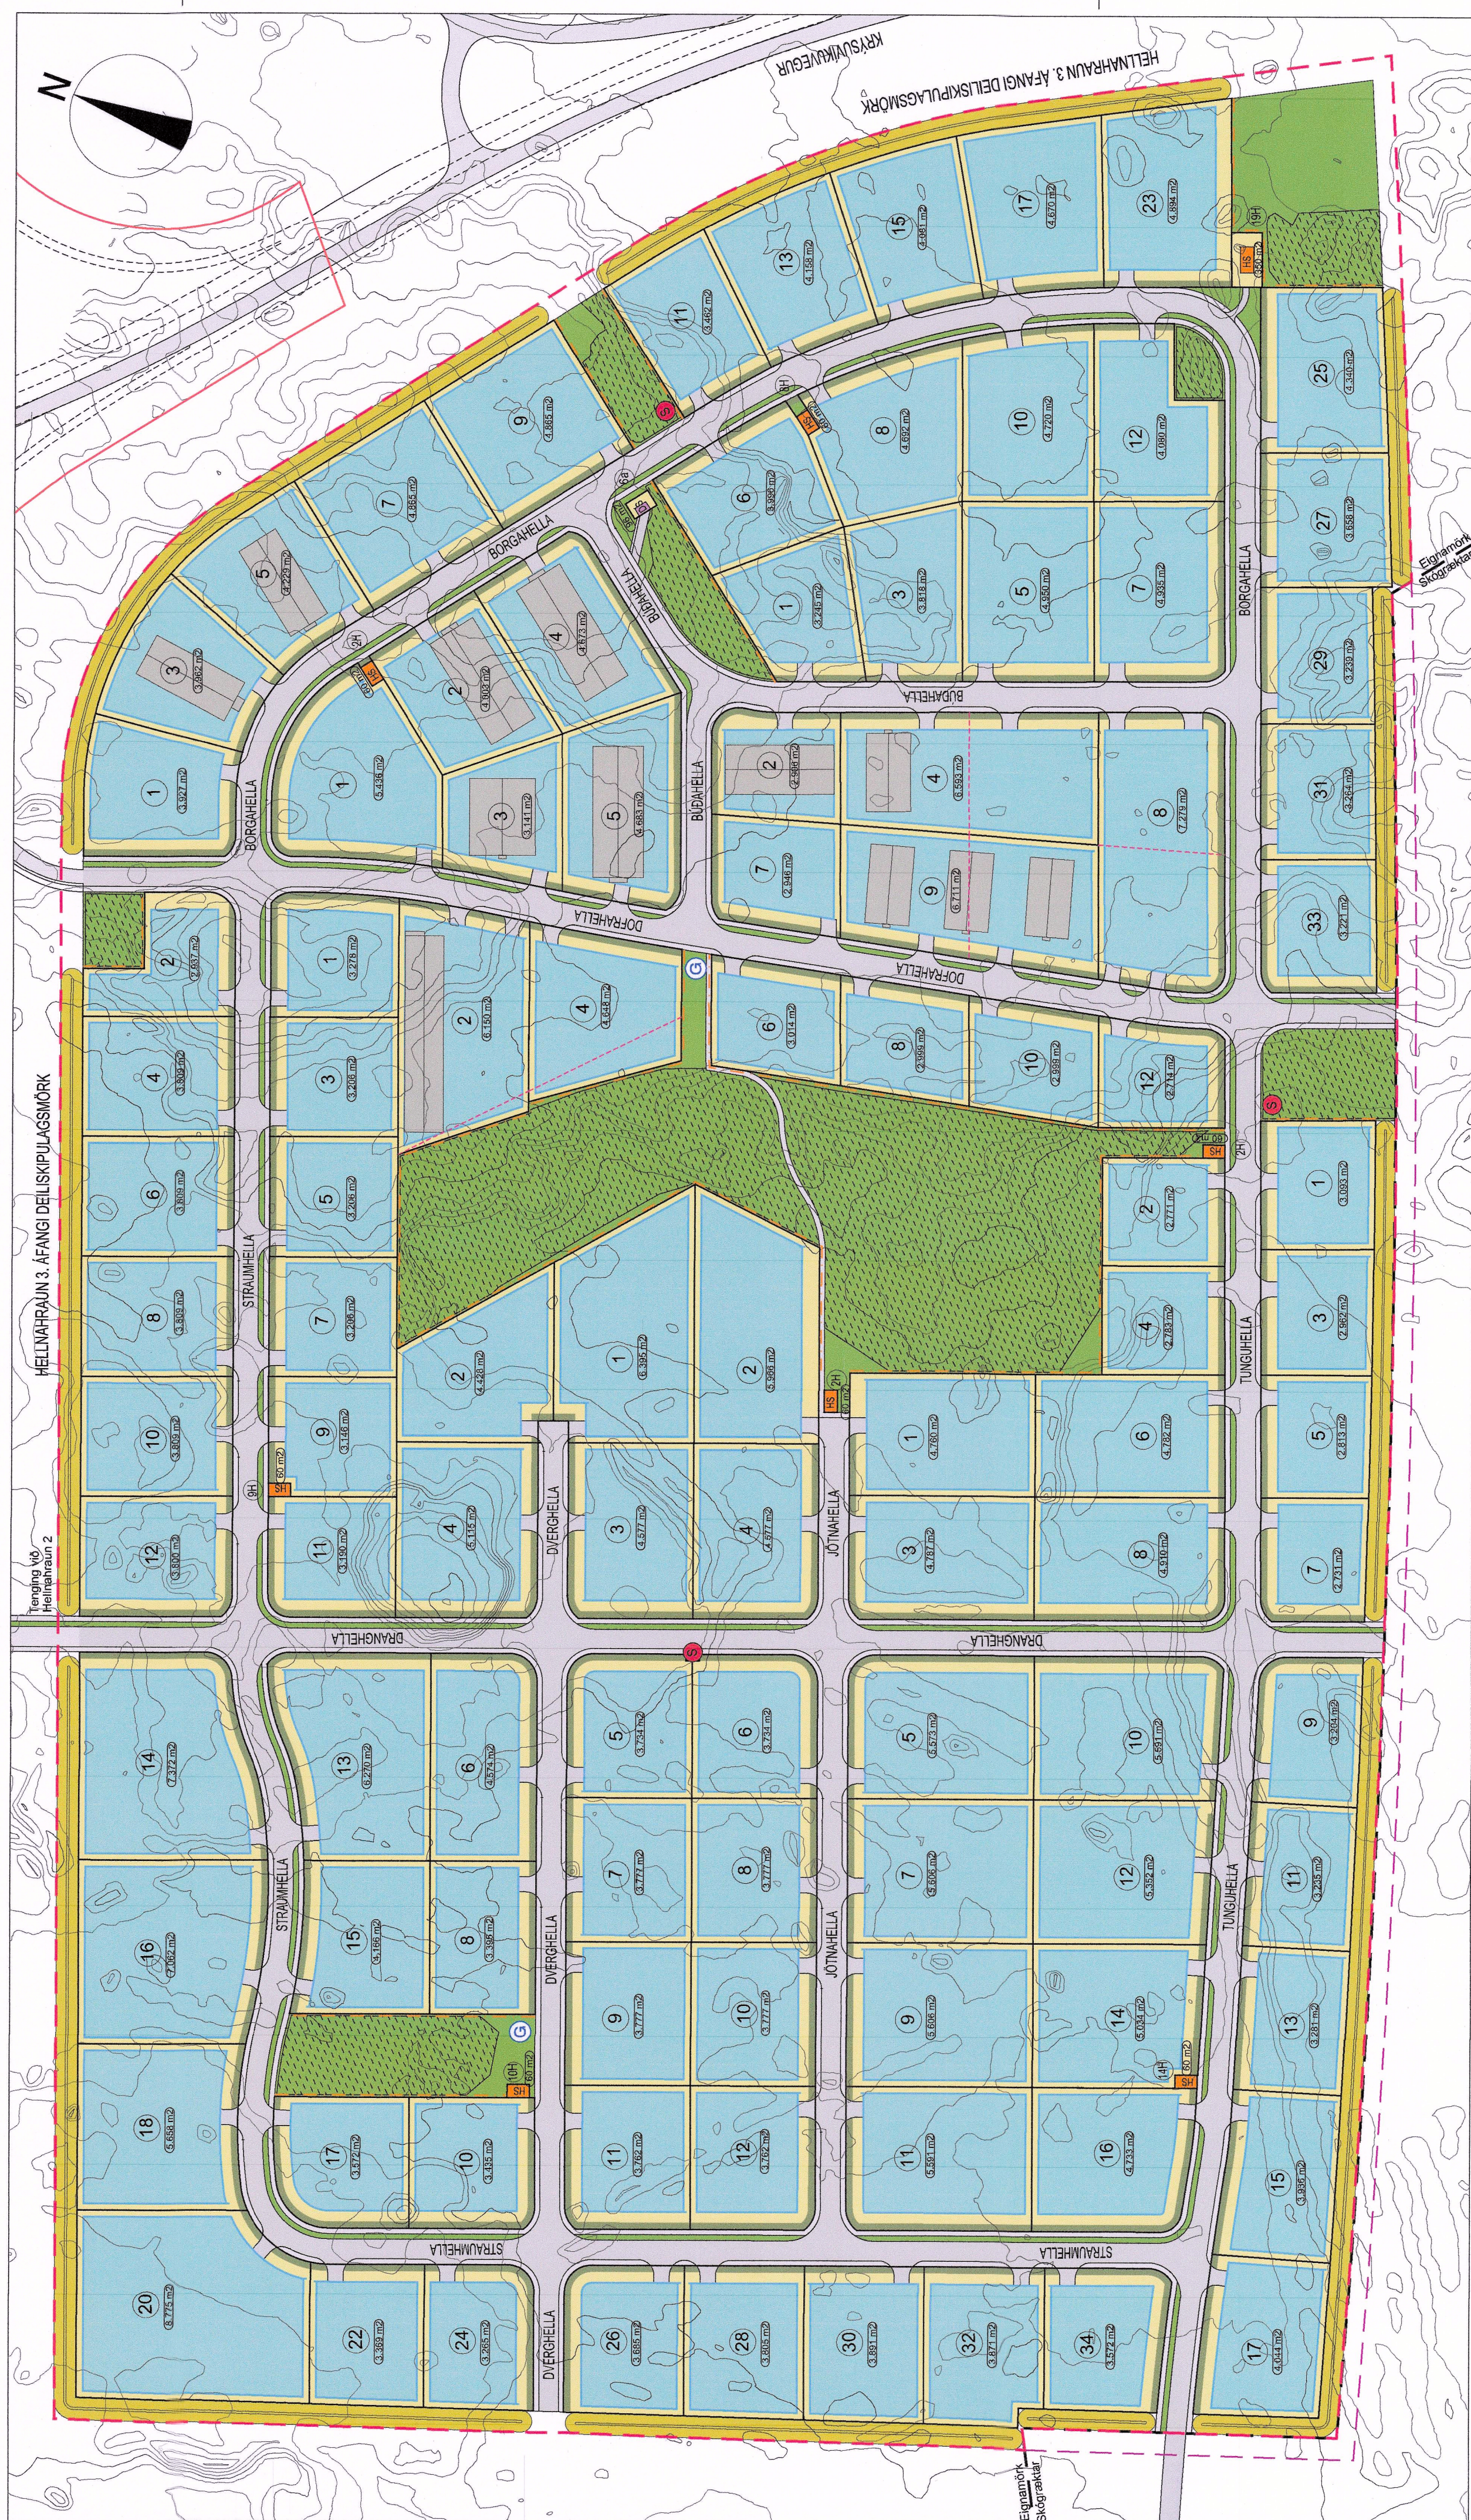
N

KRÝSUVÍKURVEGUR

HELLNAHRAUN 3. ÁFANGI DEILISKIPULAGSMÖRK

HELLNAHRAUN 3. ÁFANGI DEILISKIPULAGSMÖRK

BORGAHELLA

BÚÐAHELLA

DOFRAHELLA

STRAUMHELLA

DVERGHELLA

JÖTNAHELLA

DRANGHELLA

TUNGUHELLA

Tenging við Hellnahraun 2

Eignamörk Skógræktar

Eignamörk Skógræktar

1 3 5 7 9 11 13 15 17 23
1 2 3 4 5
1 3 5 6 7 8 10 12
1 2 4 5 7 8 9
25 27 29 31 33
2 4 6 8 10 12
1 2 3 4 5 7 9 11
2 4 6 8 10 12
1 2 3 4
1 2 3 4 6 8
1 3 5 7
14 16 18 20 22 24
13 15 6 8 17 10
5 6 7 8 9 10 11 12
5 7 9 10 11 12 14 16
9 11 13 15 17
26 28 30 32 34

G
G
S
S
S
SH
SH
SH
SH
SH
SH
SH
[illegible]